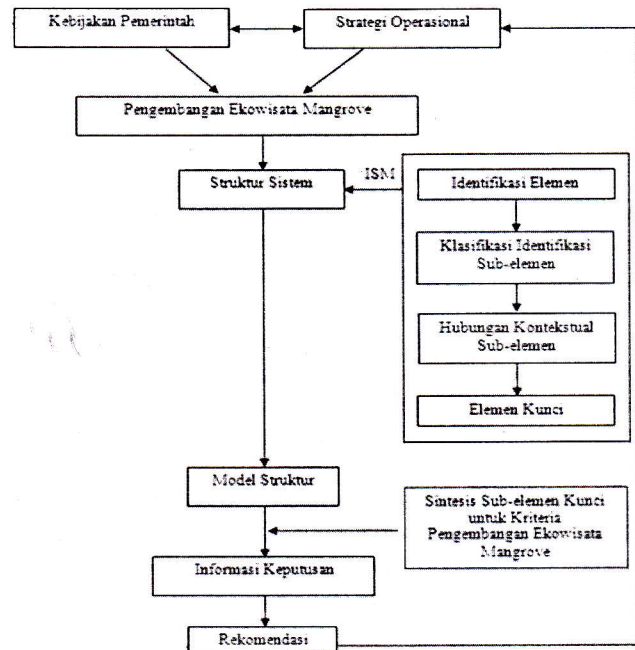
Kebijakan Pemerintah

Strategi Operasional

Pengembangan Ekowisata Mangrove

Struktur Sistem

ISM

Identifikasi Elemen

Klasifikasi Identifikasi Sub-elemen

Hubungan Kontekstual Sub-elemen

Elemen Kunci

Model Struktur

Sintesis Sub-elemen Kunci untuk Kriteria Pengembangan Ekowisata Mangrove

Informasi Keputusan

Rekomendasi